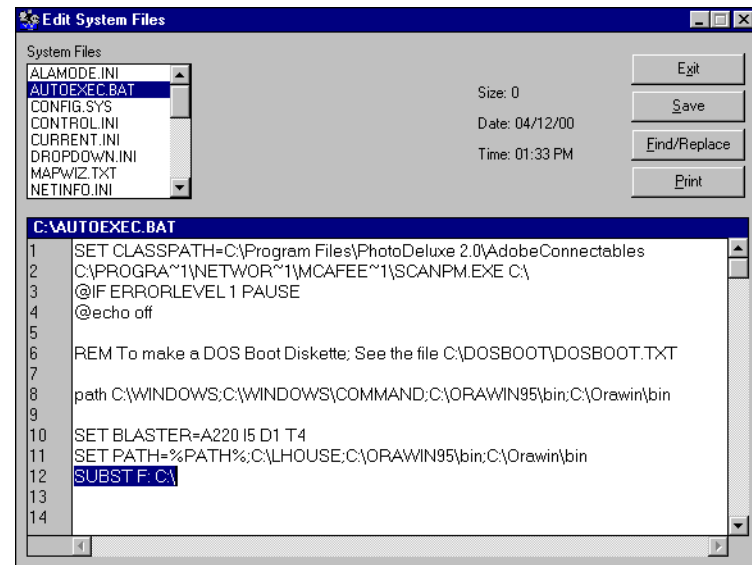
Edit System Files

System Files
ALAMODE.INI
AUTOEXEC.BAT
CONFIG.SYS
CONTROL.INI
CURRENT.INI
DROPDOWN.INI
MAPWIZ.TXT
NETINFO.INI

Size: 0
Date: 04/12/00
Time: 01:33 PM

Exit
Save
Find/Replace
Print

C:\AUTOEXEC.BAT
1 SET CLASSPATH=C:\Program Files\PhotoDeluxe 2.0\AdobeConnectables
2 C:\PROGRA~1\NETWOR~1\MCAFEE~1\SCANPM.EXE C:\
3 @IF ERRORLEVEL 1 PAUSE
4 @echo off
5
6 REM To make a DOS Boot Diskette; See the file C:\DOSBOOT\DOSBOOT.TXT
7
8 path C:\WINDOWS;C:\WINDOWS\COMMAND;C:\ORAWIN95\bin;C:\Orawin\bin
9
10 SET BLASTER=A220 I5 D1 T4
11 SET PATH=%PATH%;C:\LHOUSE;C:\ORAWIN95\bin;C:\Orawin\bin
12 SUBST F: C:\
13
14